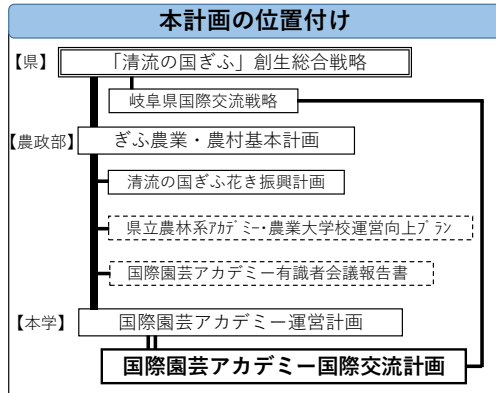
本計画の位置付け

【県】 「清流の国ぎふ」創生総合戦略

岐阜県国際交流戦略

【農政部】 ぎふ農業・農村基本計画

清流の国ぎふ花き振興計画

県立農林系ｱｶﾃﾞﾐｰ･農業大学校運営向上ﾌﾟﾗﾝ

国際園芸アカデミー有識者会議報告書

【本学】 国際園芸アカデミー運営計画

国際園芸アカデミー国際交流計画